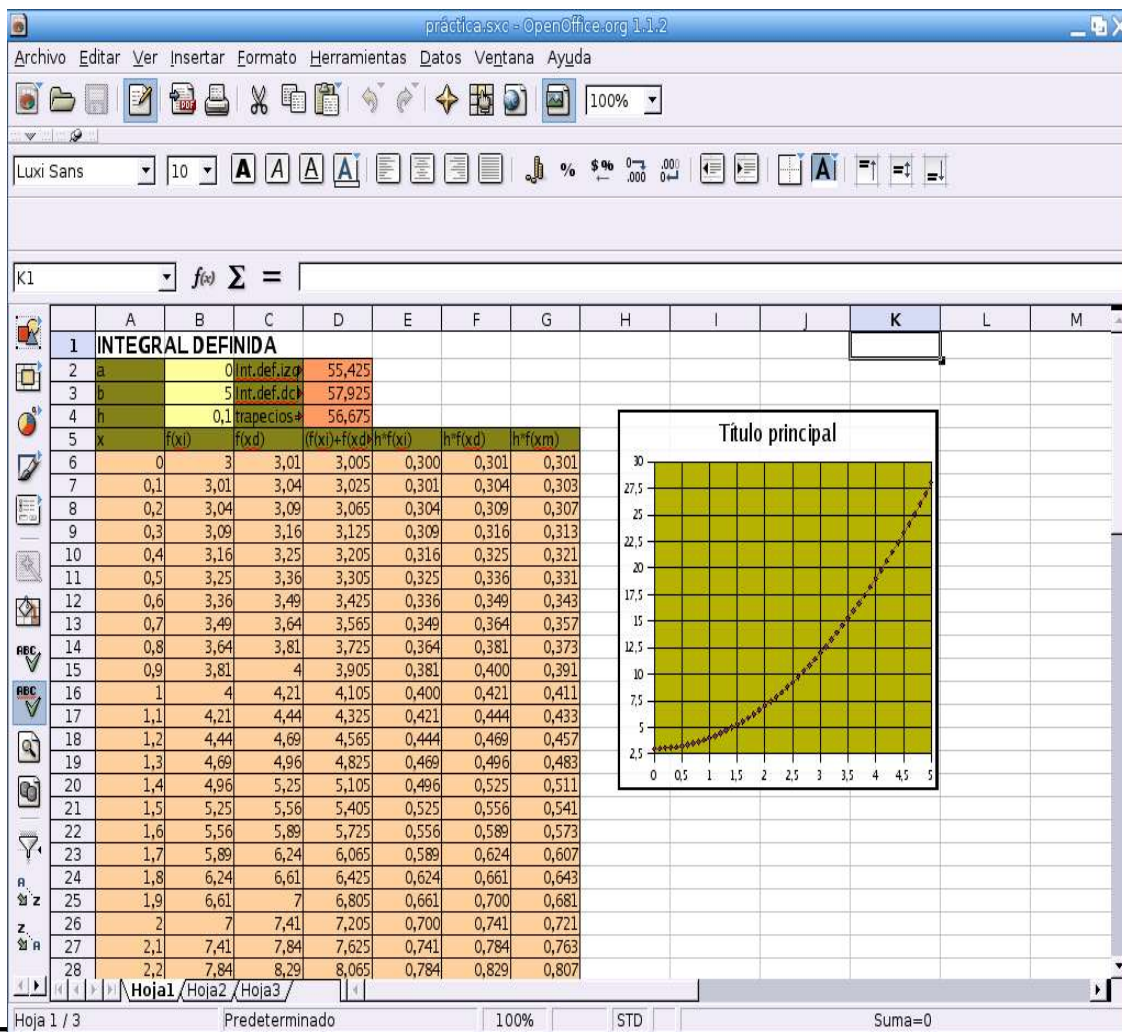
práctica.sxc - OpenOffice.org 1.1.2

Archivo Editar Ver Insertar Formato Herramientas Datos Ventana Ayuda

100%

Luxi Sans 10

K1

| | A | B | C | D | E | F | G |
|---|---|---|---|---|---|---|---|
| 1 | INTEGRAL DEFINIDA | | | | | | |
| 2 | a | 0 | Int.def.izq | 55,425 | | | |
| 3 | b | 5 | Int.def.dc | 57,925 | | | |
| 4 | h | 0,1 | trapecios | 56,675 | | | |
| 5 | x | f(xi) | f(xd) | (f(xi)+f(xd) | h*f(xi) | h*f(xd) | h*f(xm) |
| 6 | 0 | 3 | 3,01 | 3,005 | 0,300 | 0,301 | 0,301 |
| 7 | 0,1 | 3,01 | 3,04 | 3,025 | 0,301 | 0,304 | 0,303 |
| 8 | 0,2 | 3,04 | 3,09 | 3,065 | 0,304 | 0,309 | 0,307 |
| 9 | 0,3 | 3,09 | 3,16 | 3,125 | 0,309 | 0,316 | 0,313 |
| 10 | 0,4 | 3,16 | 3,25 | 3,205 | 0,316 | 0,325 | 0,321 |
| 11 | 0,5 | 3,25 | 3,36 | 3,305 | 0,325 | 0,336 | 0,331 |
| 12 | 0,6 | 3,36 | 3,49 | 3,425 | 0,336 | 0,349 | 0,343 |
| 13 | 0,7 | 3,49 | 3,64 | 3,565 | 0,349 | 0,364 | 0,357 |
| 14 | 0,8 | 3,64 | 3,81 | 3,725 | 0,364 | 0,381 | 0,373 |
| 15 | 0,9 | 3,81 | 4 | 3,905 | 0,381 | 0,400 | 0,391 |
| 16 | 1 | 4 | 4,21 | 4,105 | 0,400 | 0,421 | 0,411 |
| 17 | 1,1 | 4,21 | 4,44 | 4,325 | 0,421 | 0,444 | 0,433 |
| 18 | 1,2 | 4,44 | 4,69 | 4,565 | 0,444 | 0,469 | 0,457 |
| 19 | 1,3 | 4,69 | 4,96 | 4,825 | 0,469 | 0,496 | 0,483 |
| 20 | 1,4 | 4,96 | 5,25 | 5,105 | 0,496 | 0,525 | 0,511 |
| 21 | 1,5 | 5,25 | 5,56 | 5,405 | 0,525 | 0,556 | 0,541 |
| 22 | 1,6 | 5,56 | 5,89 | 5,725 | 0,556 | 0,589 | 0,573 |
| 23 | 1,7 | 5,89 | 6,24 | 6,065 | 0,589 | 0,624 | 0,607 |
| 24 | 1,8 | 6,24 | 6,61 | 6,425 | 0,624 | 0,661 | 0,643 |
| 25 | 1,9 | 6,61 | 7 | 6,805 | 0,661 | 0,700 | 0,681 |
| 26 | 2 | 7 | 7,41 | 7,205 | 0,700 | 0,741 | 0,721 |
| 27 | 2,1 | 7,41 | 7,84 | 7,625 | 0,741 | 0,784 | 0,763 |
| 28 | 2,2 | 7,84 | 8,29 | 8,065 | 0,784 | 0,829 | 0,807 |

H I J K L M

Título principal

30
27,5
25
22,5
20
17,5
15
12,5
10
7,5
5
2,5
0 0,5 1 1,5 2 2,5 3 3,5 4 4,5 5

Hoja1 Hoja2 Hoja3

Hoja 1 / 3 Predeterminado 100% STD Suma=0